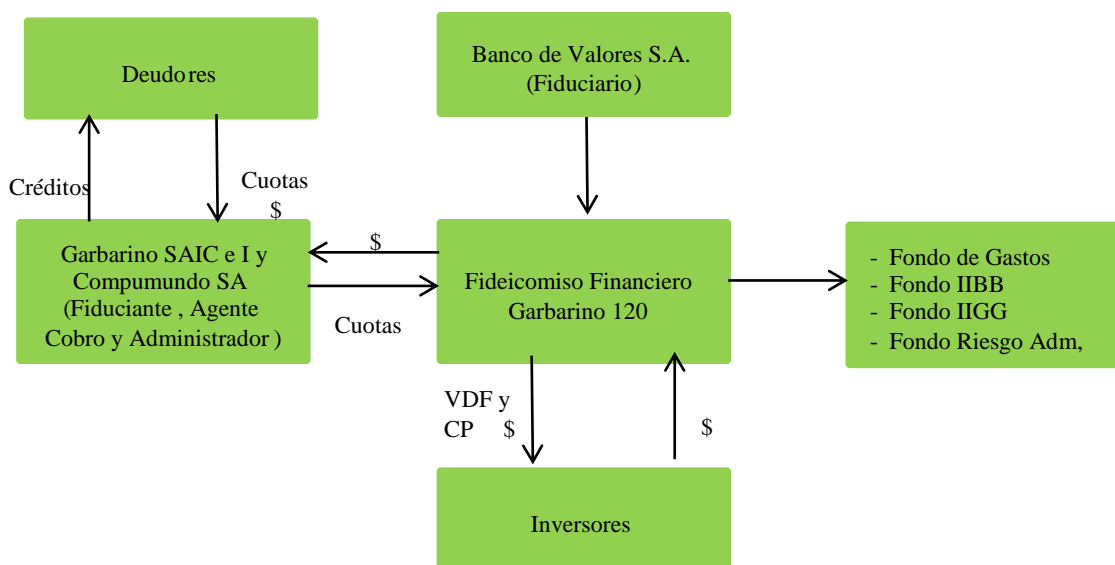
Deudores

Banco de Valores S.A. (Fiduciario)

Créditos

Cuotas $

Garbarino SAIC e I y Compumundo SA (Fiduciante , Agente Cobro y Administrador )

$

Cuotas

Fideicomiso Financiero Garbarino 120

- Fondo de Gastos
- Fondo IIBB
- Fondo IIGG
- Fondo Riesgo Adm,

VDF y CP $

$

Inversores